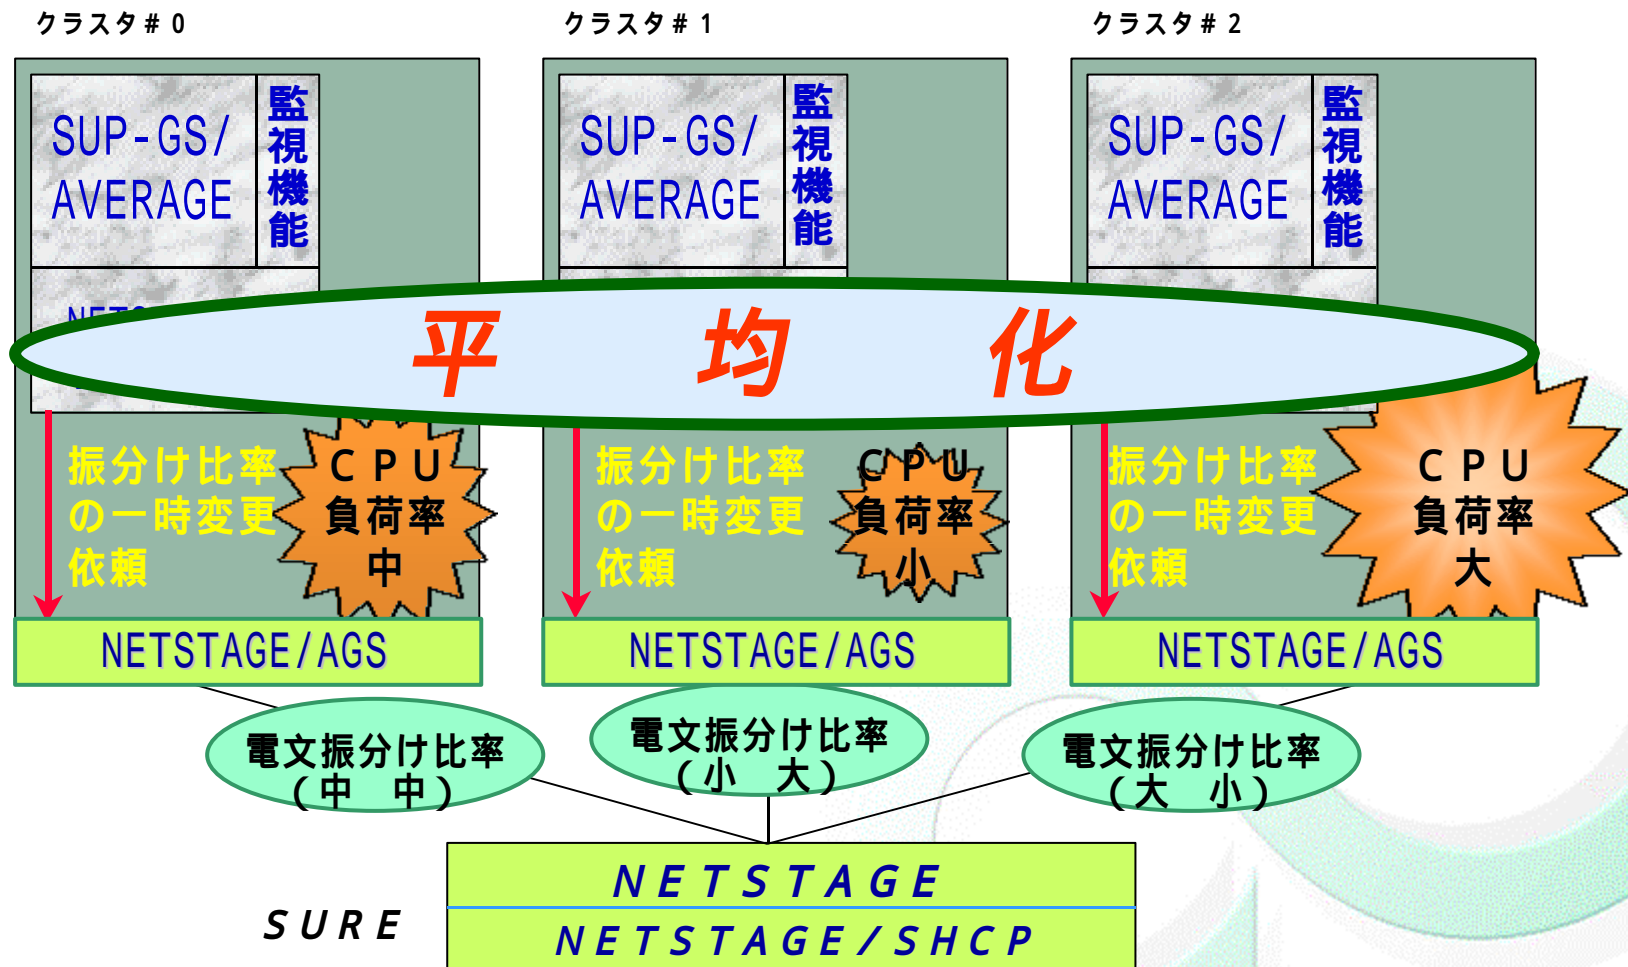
クラスタ＃０

SUP-GS/AVERAGE

監視機能

NETS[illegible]

振分け比率の一時変更依頼

ＣＰＵ負荷率中

NETSTAGE/AGS

クラスタ＃１

SUP-GS/AVERAGE

監視機能

振分け比率の一時変更依頼

ＣＰＵ負荷率小

NETSTAGE/AGS

クラスタ＃２

SUP-GS/AVERAGE

監視機能

振分け比率の一時変更依頼

ＣＰＵ負荷率大

NETSTAGE/AGS

平　均　化

電文振分け比率（中　中）

電文振分け比率（小　大）

電文振分け比率（大　小）

ＳＵＲＥ

ＮＥＴＳＴＡＧＥ

ＮＥＴＳＴＡＧＥ／ＳＨＣＰ